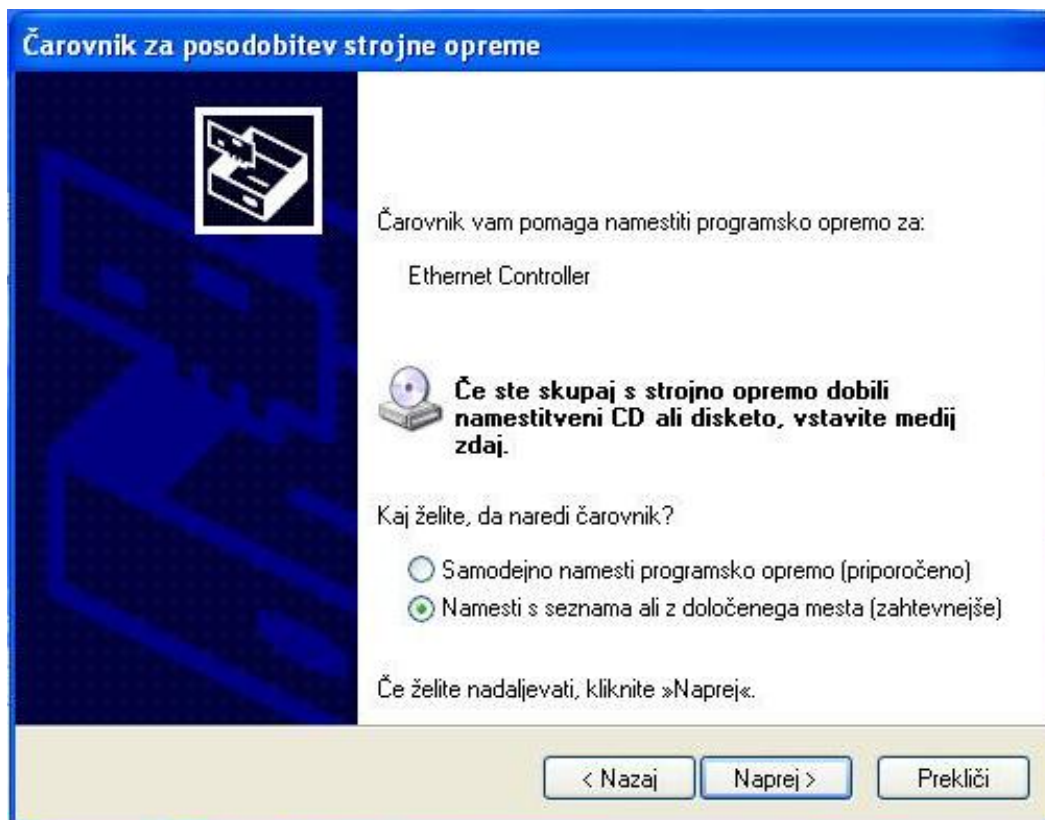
Čarovnik za posodobitev strojne opreme

Čarovnik vam pomaga namestiti programsko opremo za:

Ethernet Controller

Če ste skupaj s strojno opremo dobili namestitveni CD ali disketo, vstavite medij zdaj.

Kaj želite, da naredi čarovnik?

Samodejno namesti programsko opremo (priporočeno)

Namesti s seznama ali z določenega mesta (zahtevnejše)

Če želite nadaljevati, kliknite »Naprej«.

< Nazaj

Naprej >

Prekliči